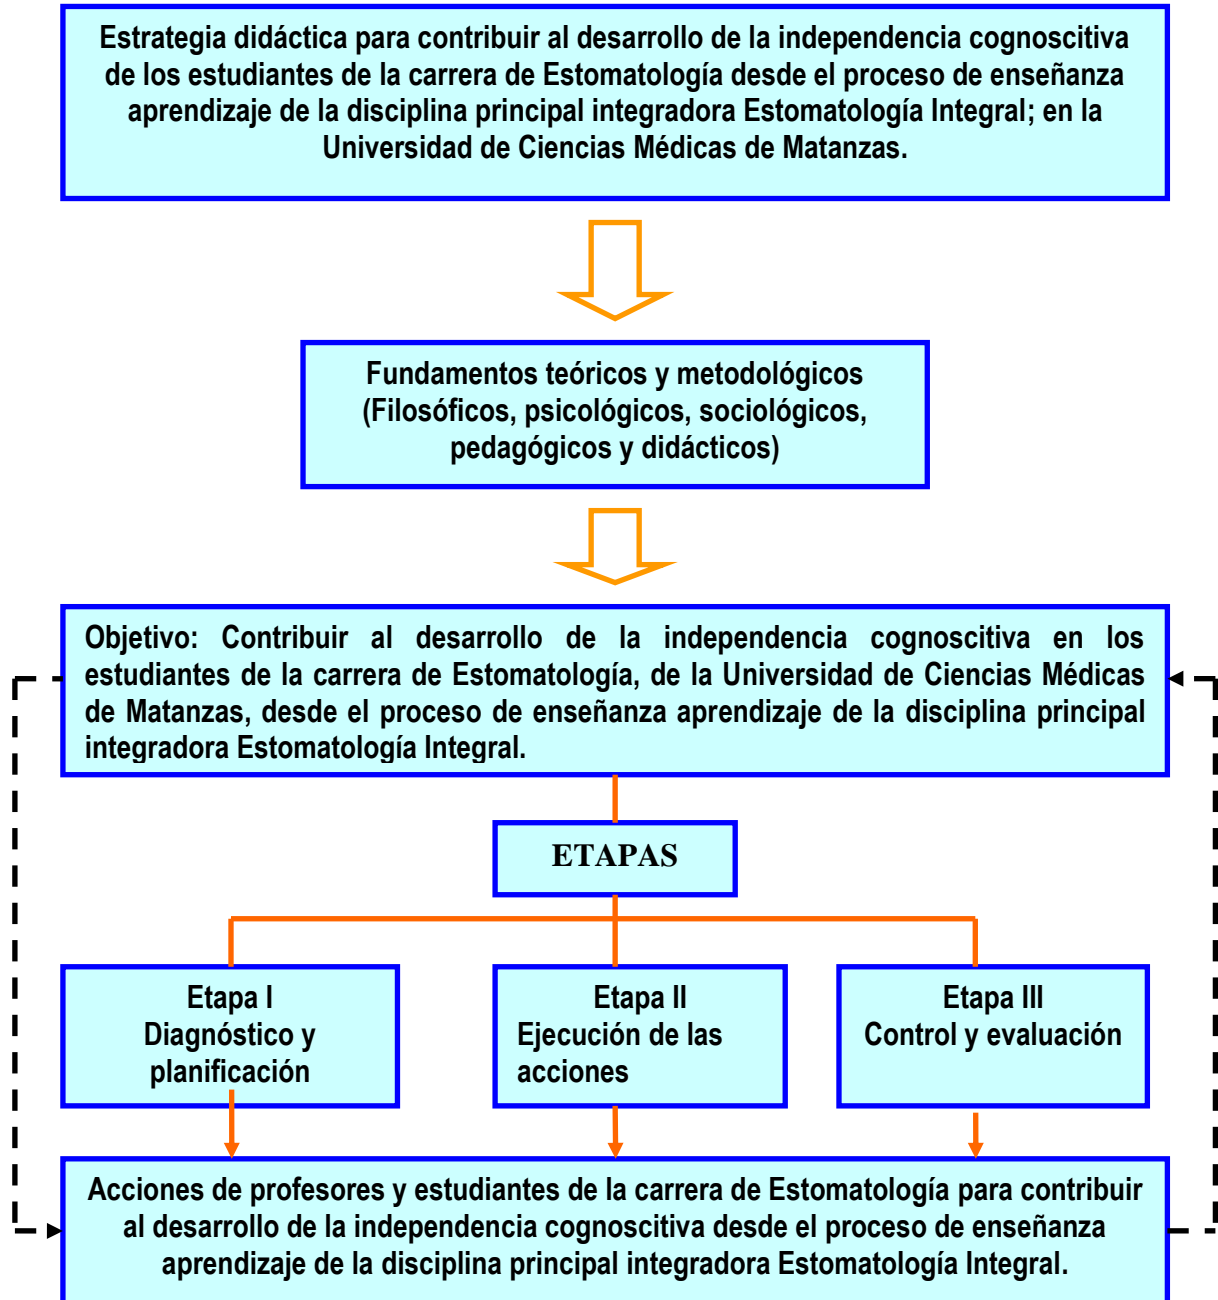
Estrategia didáctica para contribuir al desarrollo de la independencia cognoscitiva de los estudiantes de la carrera de Estomatología desde el proceso de enseñanza aprendizaje de la disciplina principal integradora Estomatología Integral; en la Universidad de Ciencias Médicas de Matanzas.

Fundamentos teóricos y metodológicos (Filosóficos, psicológicos, sociológicos, pedagógicos y didácticos)

Objetivo: Contribuir al desarrollo de la independencia cognoscitiva en los estudiantes de la carrera de Estomatología, de la Universidad de Ciencias Médicas de Matanzas, desde el proceso de enseñanza aprendizaje de la disciplina principal integradora Estomatología Integral.

ETAPAS

Etapa I
Diagnóstico y planificación

Etapa II
Ejecución de las acciones

Etapa III
Control y evaluación

Acciones de profesores y estudiantes de la carrera de Estomatología para contribuir al desarrollo de la independencia cognoscitiva desde el proceso de enseñanza aprendizaje de la disciplina principal integradora Estomatología Integral.